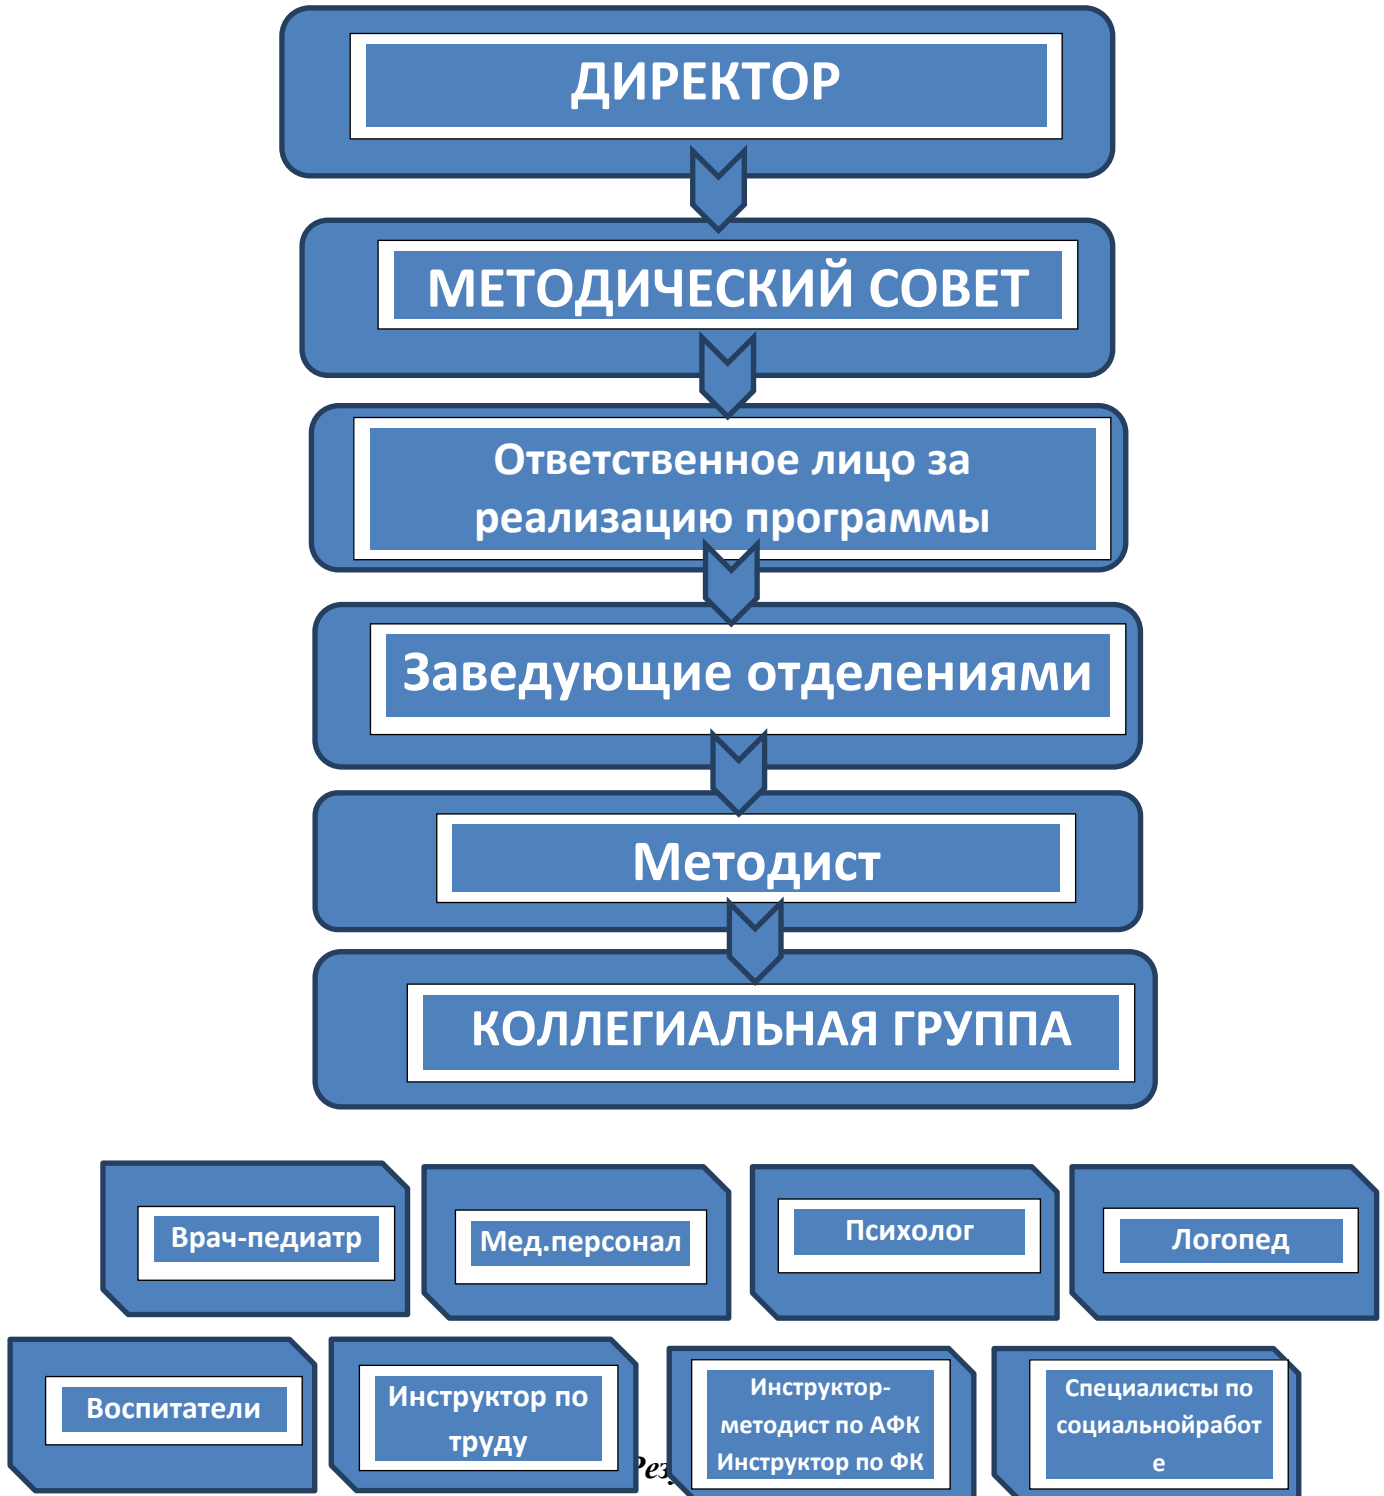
ДИРЕКТОР

МЕТОДИЧЕСКИЙ СОВЕТ

Ответственное лицо за реализацию программы

Заведующие отделениями

Методист

КОЛЛЕГИАЛЬНАЯ ГРУППА

Врач-педиатр

Мед.персонал

Психолог

Логопед

Воспитатели

Инструктор по труду

Инструктор-методист по АФК Инструктор по ФК

Специалисты по социальнойработе

Рез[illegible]